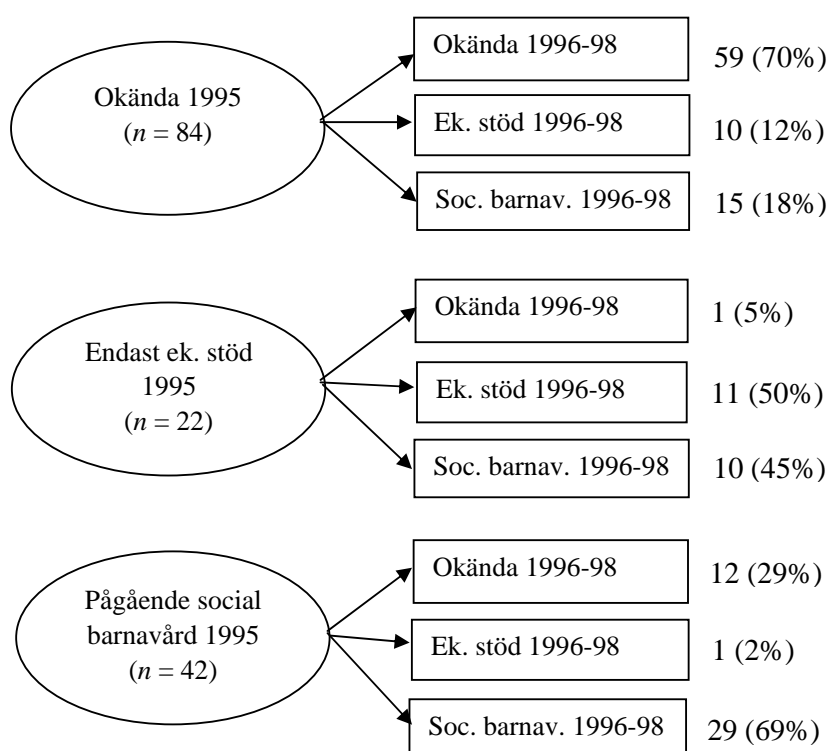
Okända 1995
($n$ = 84)

Okända 1996-98
59 (70%)

Ek. stöd 1996-98
10 (12%)

Soc. barnav. 1996-98
15 (18%)

Endast ek. stöd 1995
($n$ = 22)

Okända 1996-98
1 (5%)

Ek. stöd 1996-98
11 (50%)

Soc. barnav. 1996-98
10 (45%)

Pågående social barnavård 1995
($n$ = 42)

Okända 1996-98
12 (29%)

Ek. stöd 1996-98
1 (2%)

Soc. barnav. 1996-98
29 (69%)